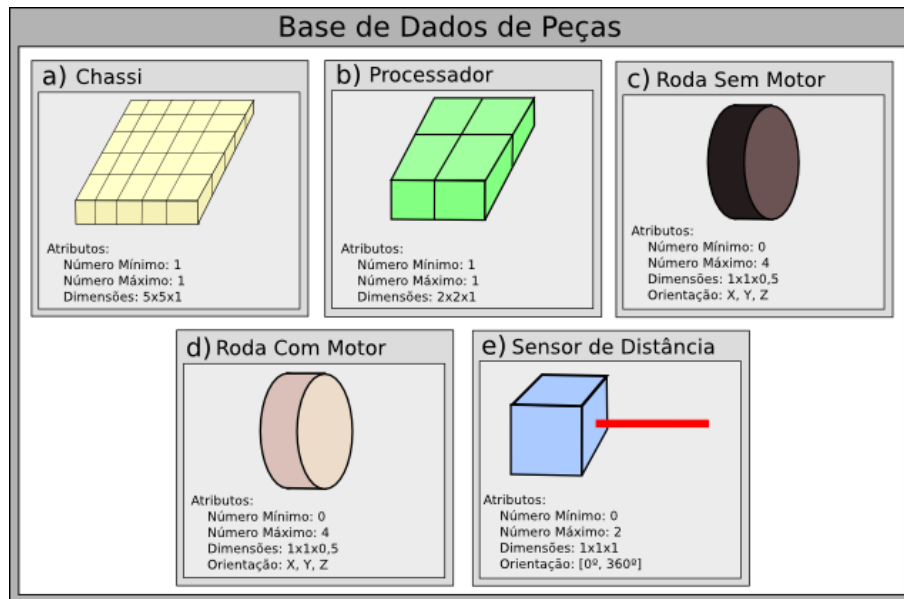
Base de Dados de Peças

a) Chassi

Atributos:
Número Mínimo: 1
Número Máximo: 1
Dimensões: 5x5x1

b) Processador

Atributos:
Número Mínimo: 1
Número Máximo: 1
Dimensões: 2x2x1

c) Roda Sem Motor

Atributos:
Número Mínimo: 0
Número Máximo: 4
Dimensões: 1x1x0,5
Orientação: X, Y, Z

d) Roda Com Motor

Atributos:
Número Mínimo: 0
Número Máximo: 4
Dimensões: 1x1x0,5
Orientação: X, Y, Z

e) Sensor de Distância

Atributos:
Número Mínimo: 0
Número Máximo: 2
Dimensões: 1x1x1
Orientação: [0º, 360º]